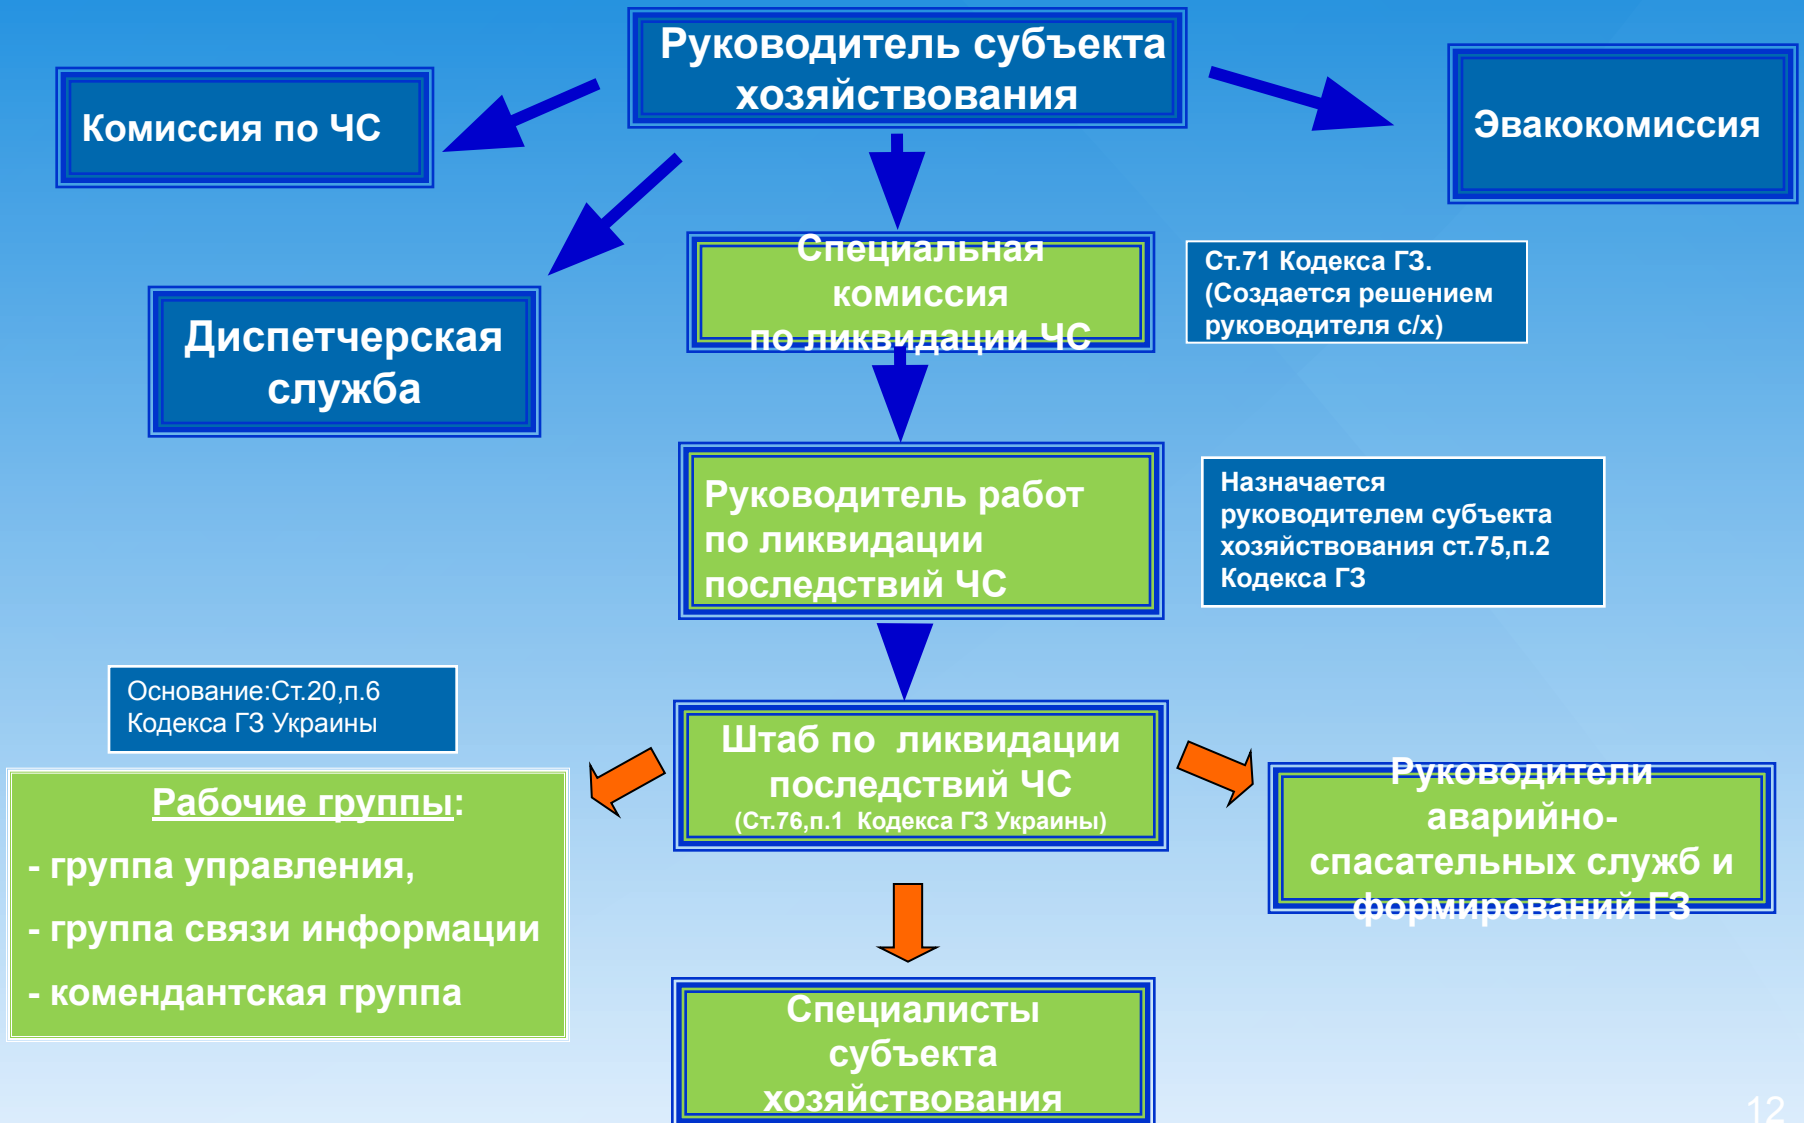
Руководитель субъекта хозяйствования

Комиссия по ЧС

Эвакокомиссия

Диспетчерская служба

Специальная комиссия по ликвидации ЧС

Ст.71 Кодекса ГЗ. (Создается решением руководителя с/х)

Руководитель работ по ликвидации последствий ЧС

Назначается руководителем субъекта хозяйствования ст.75,п.2 Кодекса ГЗ

Основание:Ст.20,п.6 Кодекса ГЗ Украины

Рабочие группы:
- группа управления,
- группа связи информации
- комендантская группа

Штаб по ликвидации последствий ЧС (Ст.76,п.1 Кодекса ГЗ Украины)

Руководители аварийно-спасательных служб и формирований ГЗ

Специалисты субъекта хозяйствования

12